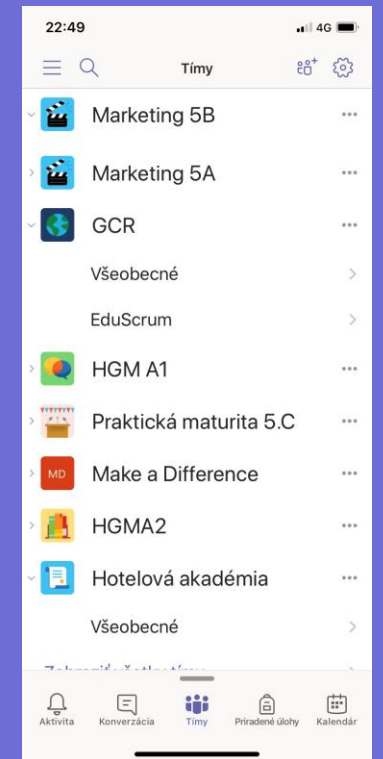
22:49
4G

Tímy

Marketing 5B
...

Marketing 5A
...

GCR
...

Všeobecné

EduScrum

HGM A1
...

Praktická maturita 5.C
...

MD
Make a Difference
...

HGMA2
...

Hotelová akadémia
...

Všeobecné

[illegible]

Aktivita
Konverzácia
Tímy
Priradené úlohy
Kalendár